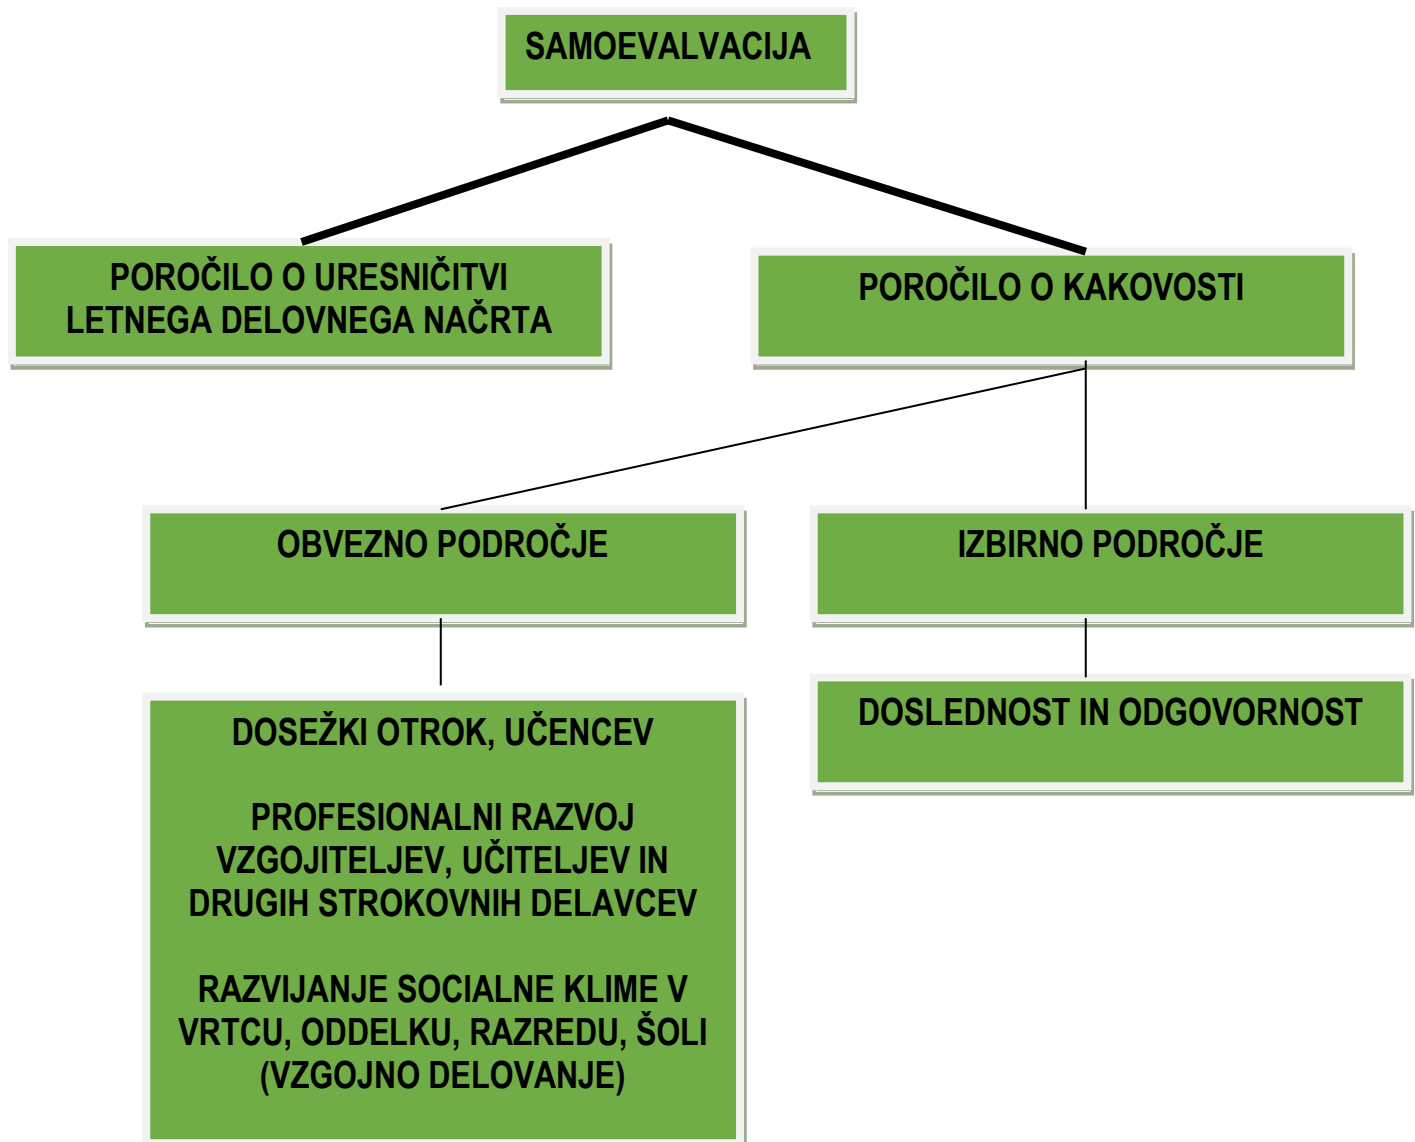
SAMOEVALVACIJA

POROČILO O URESNIČITVI LETNEGA DELOVNEGA NAČRTA

POROČILO O KAKOVOSTI

OBVEZNO PODROČJE

IZBIRNO PODROČJE

DOSEŽKI OTROK, UČENCEV

PROFESIONALNI RAZVOJ VZGOJITELJEV, UČITELJEV IN DRUGIH STROKOVNIH DELAVCEV

RAZVIJANJE SOCIALNE KLIME V VRTCU, ODDELKU, RAZREDU, ŠOLI (VZGOJNO DELOVANJE)

DOSLEDNOST IN ODGOVORNOST